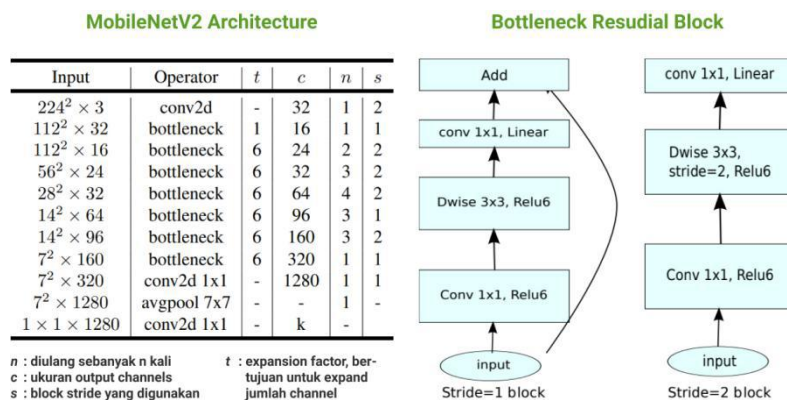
MobileNetV2 Architecture

| Input | Operator | $t$ | $c$ | $n$ | $s$ |
|---|---|---|---|---|---|
| $224^2 \times 3$ | conv2d | - | 32 | 1 | 2 |
| $112^2 \times 32$ | bottleneck | 1 | 16 | 1 | 1 |
| $112^2 \times 16$ | bottleneck | 6 | 24 | 2 | 2 |
| $56^2 \times 24$ | bottleneck | 6 | 32 | 3 | 2 |
| $28^2 \times 32$ | bottleneck | 6 | 64 | 4 | 2 |
| $14^2 \times 64$ | bottleneck | 6 | 96 | 3 | 1 |
| $14^2 \times 96$ | bottleneck | 6 | 160 | 3 | 2 |
| $7^2 \times 160$ | bottleneck | 6 | 320 | 1 | 1 |
| $7^2 \times 320$ | conv2d 1x1 | - | 1280 | 1 | 1 |
| $7^2 \times 1280$ | avgpool 7x7 | - | - | 1 | - |
| $1 \times 1 \times 1280$ | conv2d 1x1 | - | k | - | |

n : diulang sebanyak n kali
c : ukuran output channels
s : block stride yang digunakan

t : expansion factor, bertujuan untuk expand jumlah channel

Bottleneck Resudial Block

Add
conv 1x1, Linear
Dwise 3x3, Relu6
Conv 1x1, Relu6
input
Stride=1 block

conv 1x1, Linear
Dwise 3x3, stride=2, Relu6
Conv 1x1, Relu6
input
Stride=2 block